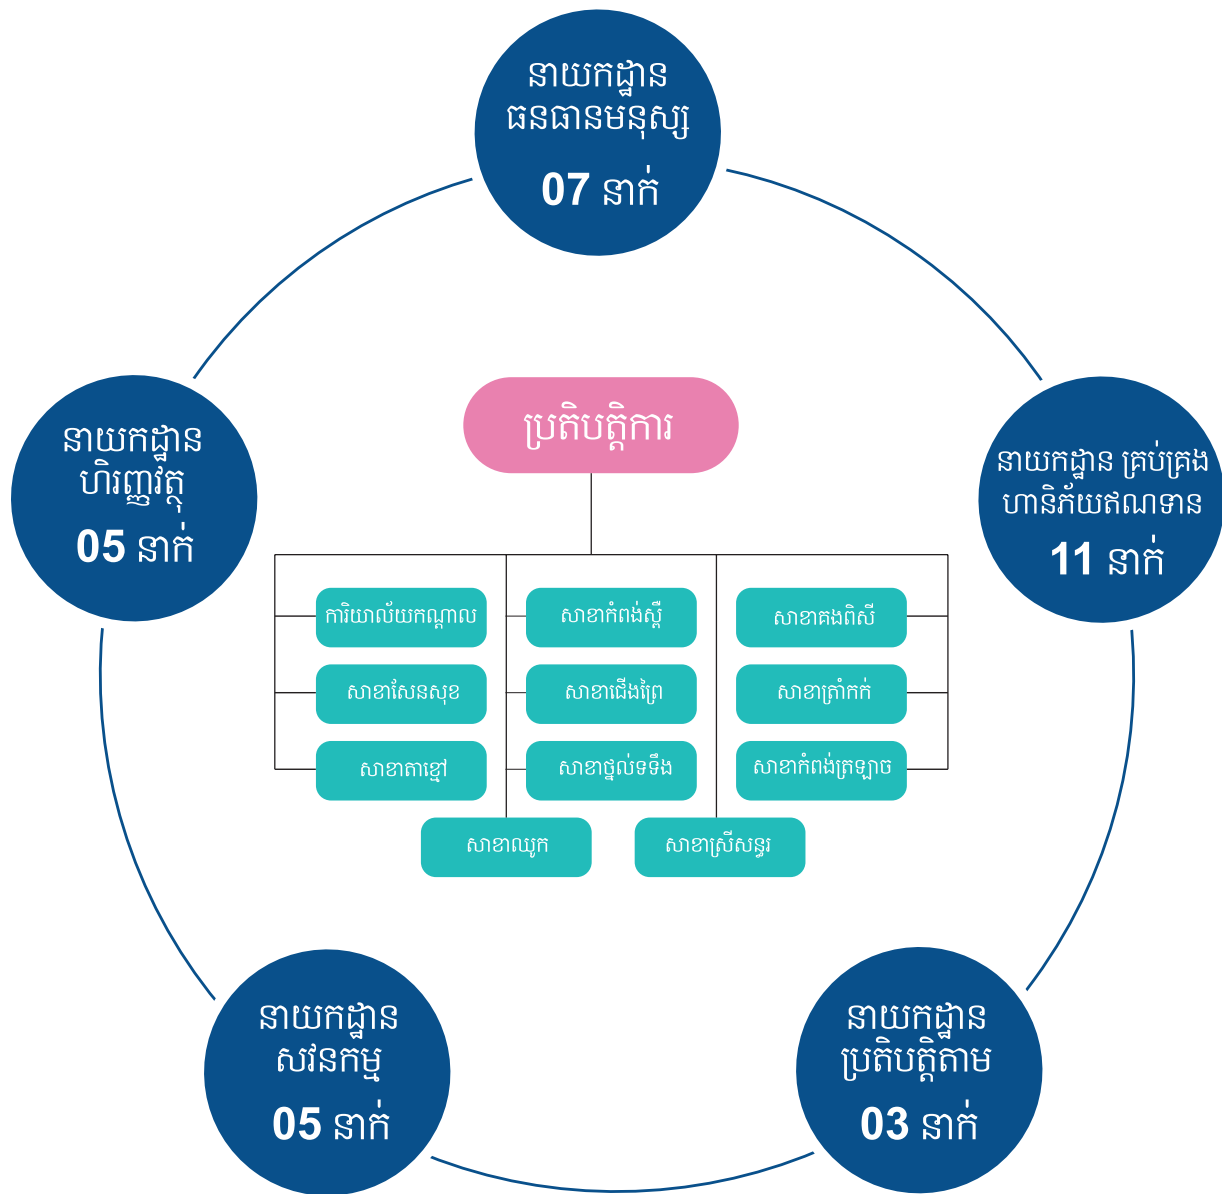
នាយកដ្ឋាន ធនធានមនុស្ស
07 នាក់

នាយកដ្ឋាន ហិរញ្ញវត្ថុ
05 នាក់

ប្រតិបត្តិការ

នាយកដ្ឋាន គ្រប់គ្រងហានិភ័យឥណទាន
11 នាក់

ការិយាល័យកណ្តាល
សាខាសែនសុខ
សាខាតាខ្មៅ
សាខាកំពង់ស្ពឺ
សាខាជើងព្រៃ
សាខាថ្នល់ទទឹង
សាខាគងពិសី
សាខាត្រាំកក់
សាខាកំពង់ត្របែក
សាខាឈូក
សាខាស្រីសន្ធរ

នាយកដ្ឋាន សវនកម្ម
05 នាក់

នាយកដ្ឋាន ប្រតិបត្តិតាម
03 នាក់